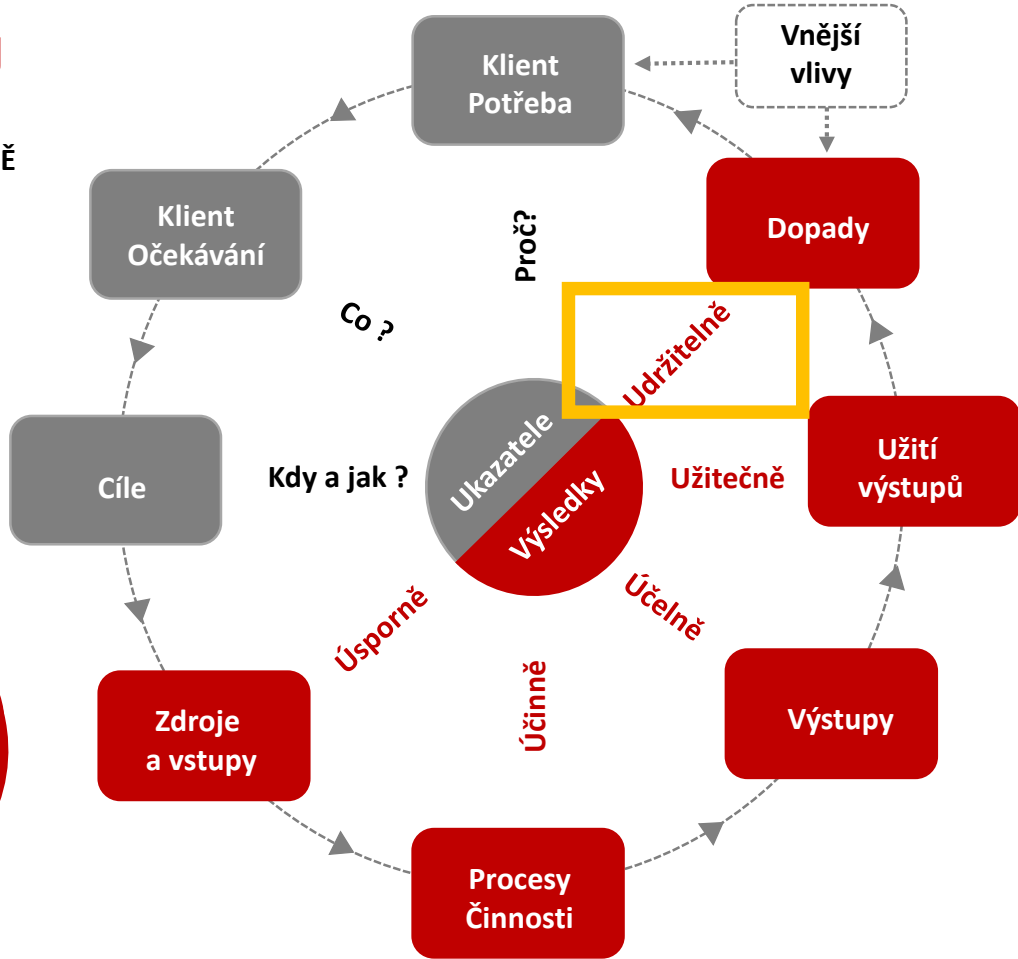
Ě

Klient Potřeba

Vnější vlivy

Klient Očekávání

Proč?

Dopady

Co ?

Udržitelně

Užití výstupů

Cíle

Kdy a jak ?

Ukazatele

Výsledky

Užitečně

Úsporně

Účelně

Účinně

Zdroje a vstupy

Výstupy

Procesy Činnosti